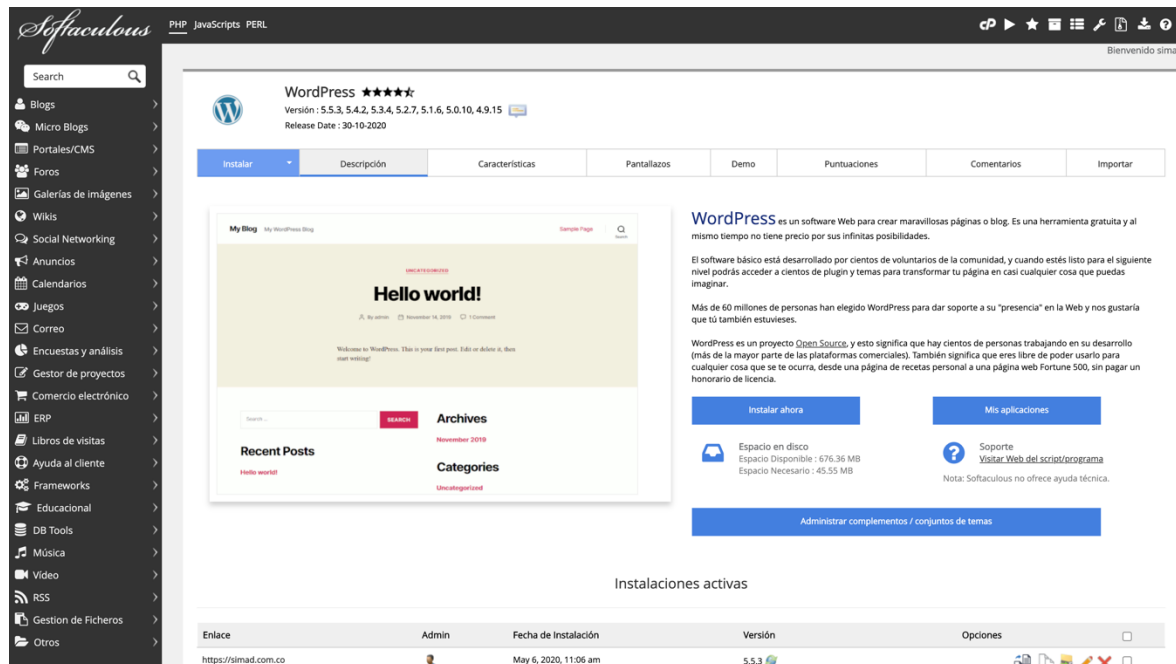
Softaculous PHP JavaScripts PERL

Bienvenido sima

Search

Blogs
Micro Blogs
Portales/CMS
Foros
Galerías de imágenes
Wikis
Social Networking
Anuncios
Calendarios
Juegos
Correo
Encuestas y análisis
Gestor de proyectos
Comercio electrónico
ERP
Libros de visitas
Ayuda al cliente
Frameworks
Educacional
DB Tools
Música
Vídeo
RSS
Gestion de Ficheros
Otros

WordPress ★★★★☆
Versión : 5.5.3, 5.4.2, 5.3.4, 5.2.7, 5.1.6, 5.0.10, 4.9.15
Release Date : 30-10-2020

| Instalar | Descripción | Características | Pantallazos | Demo | Puntuaciones | Comentarios | Importar |
|---|---|---|---|---|---|---|---|

My Blog My WordPress Blog Sample Page

UNCATEGORIZED

Hello world!

By admin November 14, 2019 1 Comment

Welcome to WordPress. This is your first post. Edit or delete it, then start writing!

Search ... SEARCH

Recent Posts
Hello world!

Archives
November 2019

Categories
Uncategorized

WordPress es un software Web para crear maravillosas páginas o blog. Es una herramienta gratuita y al mismo tiempo no tiene precio por sus infinitas posibilidades.

El software básico está desarrollado por cientos de voluntarios de la comunidad, y cuando estés listo para el siguiente nivel podrás acceder a cientos de plugin y temas para transformar tu página en casi cualquier cosa que puedas imaginar.

Más de 60 millones de personas han elegido WordPress para dar soporte a su "presencia" en la Web y nos gustaría que tú también estuvieses.

WordPress es un proyecto Open Source, y esto significa que hay cientos de personas trabajando en su desarrollo (más de la mayor parte de las plataformas comerciales). También significa que eres libre de poder usarlo para cualquier cosa que se te ocurra, desde una página de recetas personal a una página web Fortune 500, sin pagar un honorario de licencia.

Instalar ahora
Mis aplicaciones

Espacio en disco
Espacio Disponible : 676.36 MB
Espacio Necesario : 45.55 MB

Soporte
Visitar Web del script/programa
Nota: Softaculous no ofrece ayuda técnica.

Administrar complementos / conjuntos de temas

Instalaciones activas

| Enlace | Admin | Fecha de Instalación | Versión | Opciones |
|---|---|---|---|---|
| https://simad.com.co | | May 6, 2020, 11:06 am | 5.5.3 | |